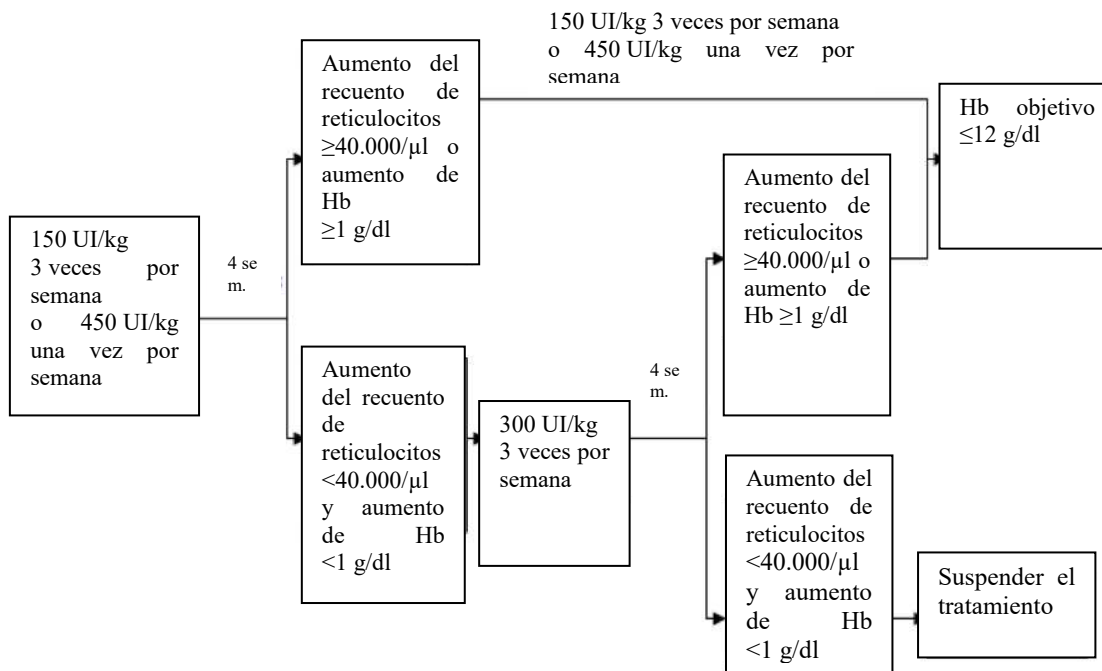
150 UI/kg 3 veces por semana
o 450 UI/kg una vez por semana

Aumento del recuento de reticulocitos ≥40.000/µl o aumento de Hb ≥1 g/dl

Hb objetivo ≤12 g/dl

150 UI/kg 3 veces por semana o 450 UI/kg una vez por semana

4 sem.

Aumento del recuento de reticulocitos ≥40.000/µl o aumento de Hb ≥1 g/dl

Aumento del recuento de reticulocitos <40.000/µl y aumento de Hb <1 g/dl

4 sem.

300 UI/kg 3 veces por semana

Aumento del recuento de reticulocitos <40.000/µl y aumento de Hb <1 g/dl

Suspender el tratamiento